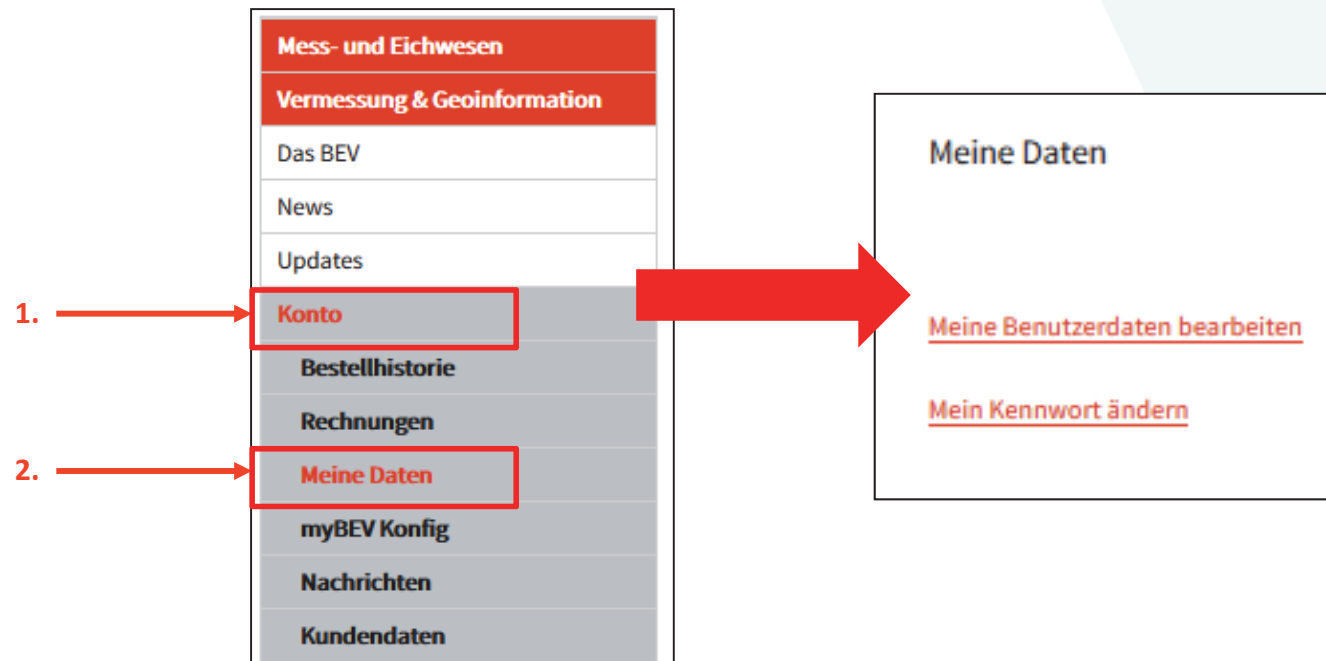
Mess- und Eichwesen

Vermessung & Geoinformation

Das BEV

News

Updates

1. Konto

Bestellhistorie

Rechnungen

2. Meine Daten

myBEV Konfig

Nachrichten

Kundendaten

Meine Daten

Meine Benutzerdaten bearbeiten

Mein Kennwort ändern